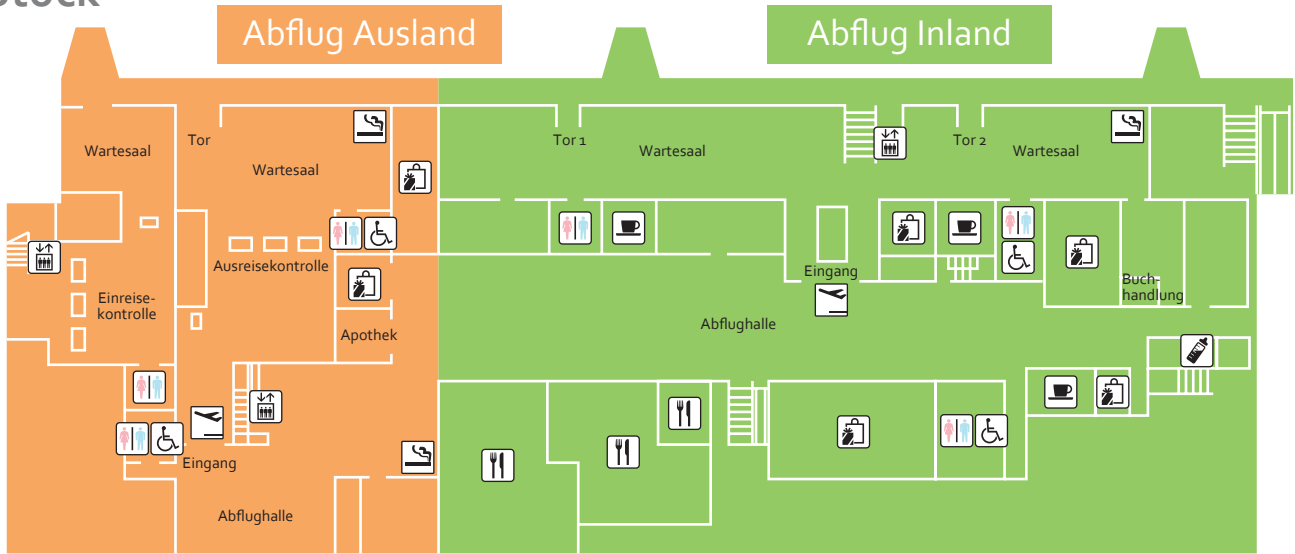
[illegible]tock

Abflug Ausland

Abflug Inland

Wartesaal

Tor

Wartesaal

Tor 1

Wartesaal

Tor 2

Wartesaal

Ausreisekontrolle

Einreisekontrolle

Apothek

Eingang

Buchhandlung

Abflughalle

Eingang

Abflughalle